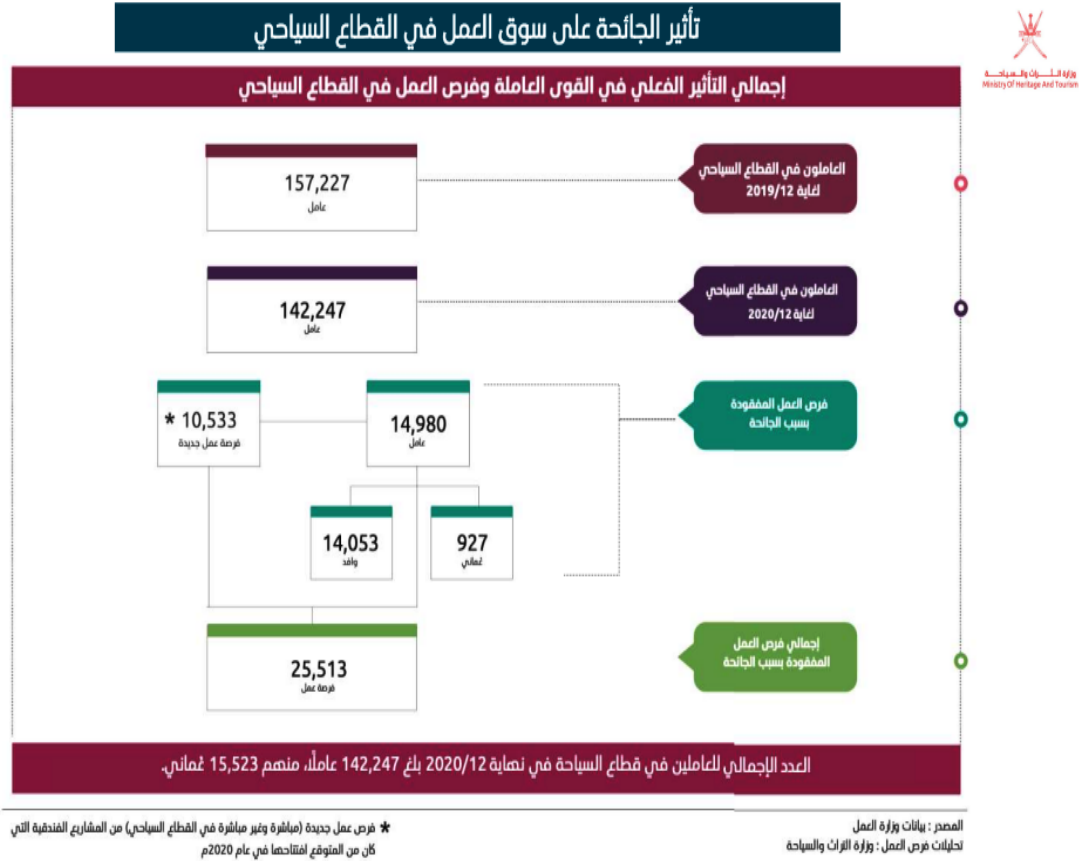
تأثير الجائحة على سوق العمل في القطاع السياحي

وزارة التراث والسياحة
Ministry Of Heritage And Tourism

إجمالي التأثير الفعلي في القوى العاملة وفرص العمل في القطاع السياحي

العاملون في القطاع السياحي لغاية 2019/12

157,227
عامل

العاملون في القطاع السياحي لغاية 2020/12

142,247
عامل

فرص العمل المفقودة بسبب الجائحة

14,980
عامل

10,533 *
فرصة عمل جديدة

927
عماني

14,053
وافد

إجمالي فرص العمل المفقودة بسبب الجائحة

25,513
فرصة عمل

العدد الإجمالي للعاملين في قطاع السياحة في نهاية 2020/12 بلغ 142,247 عاملاً، منهم 15,523 عماني.

المصدر : بيانات وزارة العمل
تحليلات فرص العمل : وزارة التراث والسياحة

* فرص عمل جديدة (مباشرة وغير مباشرة في القطاع السياحي) من المشاريع الفندقية التي كان من المتوقع افتتاحها في عام 2020م